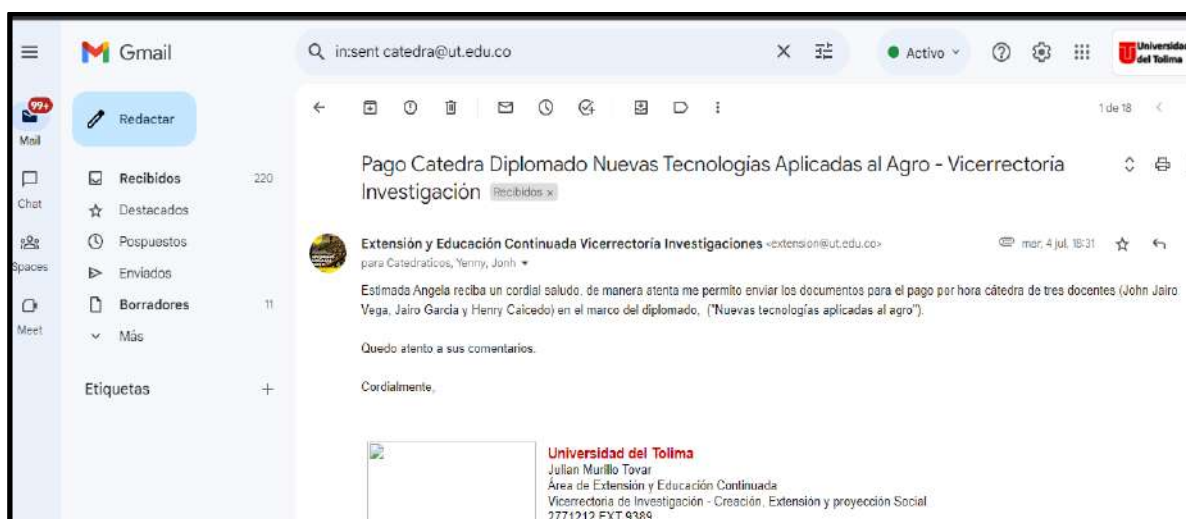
Gmail

in:sent catedra@ut.edu.co

Activo

Universidad del Tolima

99+
Mail

Chat

Spaces

Meet

Redactar

Recibidos 220
Destacados
Pospuestos
Enviados
Borradores 11
Más

Etiquetas +

1 de 18

Pago Catedra Diplomado Nuevas Tecnologias Aplicadas al Agro - Vicerrectoria Investigación Recibidos ×

Extensión y Educación Continuada Vicerrectoría Investigaciones <extension@ut.edu.co>
para Catedraticos, Yenny, Jonh

mar, 4 jul, 18:31

Estimada Angela reciba un cordial saludo, de manera atenta me permito enviar los documentos para el pago por hora cátedra de tres docentes (John Jairo Vega, Jairo Garcia y Henry Caicedo) en el marco del diplomado, ("Nuevas tecnologías aplicadas al agro").

Quedo atento a sus comentarios.

Cordialmente,

Universidad del Tolima
Julian Murillo Tovar
Área de Extensión y Educación Continuada
Vicerrectoria de Investigación - Creación, Extensión y proyección Social
2771212 EXT 9389